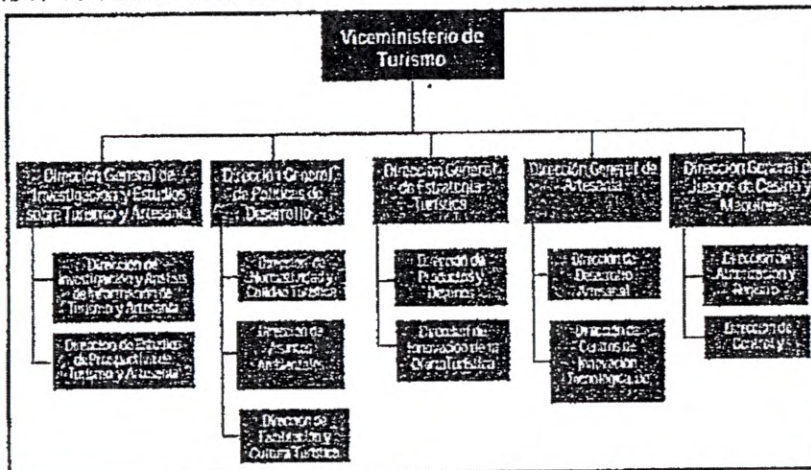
Viceministerio de Turismo

Dirección General de Investigación y Estudios sobre Turismo y Artesanía

Dirección de Investigación y Análisis de Información de Turismo y Artesanía

Dirección de Estudios de Prospectiva en Turismo y Artesanía

Dirección General de Políticas de Desarrollo

Dirección de Normatividad y Calidad Turística

Dirección de Asuntos Ambientales

Dirección de Facilitación y Cultura Turística

Dirección General de Estrategia Turística

Dirección de Productos y Destinos

Dirección de Innovación de la Oferta Turística

Dirección General de Artesanía

Dirección de Desarrollo Artesanal

Dirección de Centros de Innovación Tecnológica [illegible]

Dirección General de Juegos de Casino y Máquinas

Dirección de Autorización y Registro

Dirección de Control y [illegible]